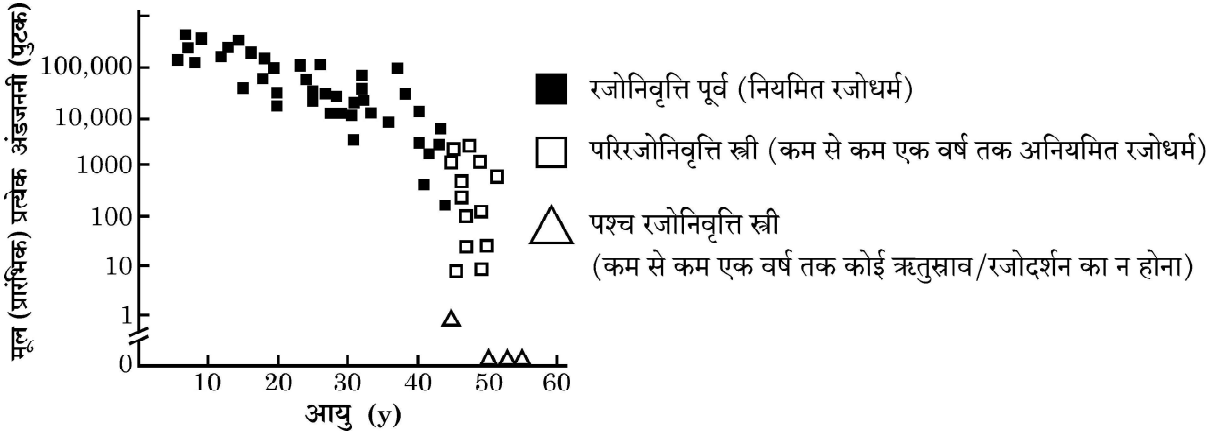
मूल (प्रारंभिक) प्रत्येक अंडजननी (पुटक)

100,000
10,000
1000
100
10
1
0

10 20 30 40 50 60

आयु (y)

रजोनिवृत्ति पूर्व (नियमित रजोधर्म)

परिरजोनिवृत्ति स्त्री (कम से कम एक वर्ष तक अनियमित रजोधर्म)

पश्च रजोनिवृत्ति स्त्री (कम से कम एक वर्ष तक कोई ऋतुस्राव/रजोदर्शन का न होना)